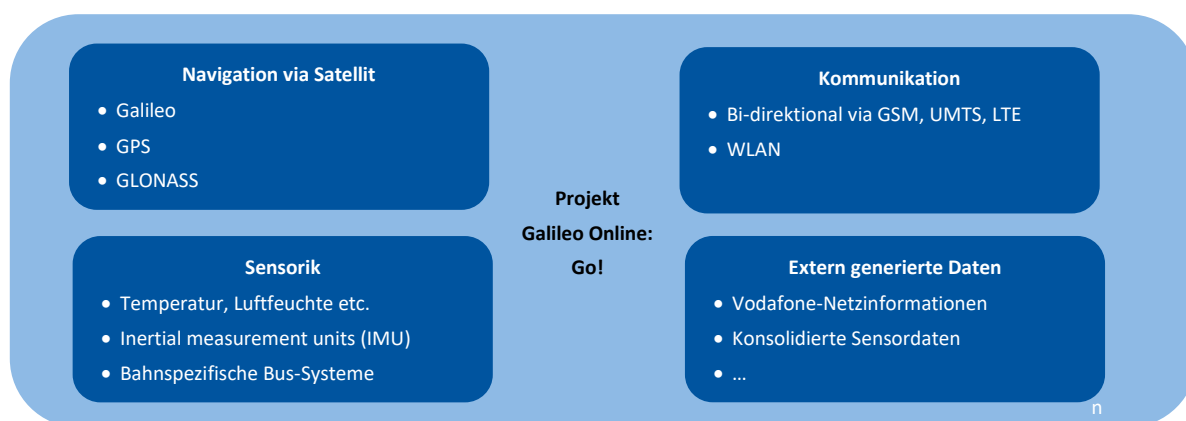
**Navigation via Satellit**
- Galileo
- GPS
- GLONASS

**Kommunikation**
- Bi-direktional via GSM, UMTS, LTE
- WLAN

**Projekt Galileo Online: Go!**

**Sensorik**
- Temperatur, Luftfeuchte etc.
- Inertial measurement units (IMU)
- Bahnspezifische Bus-Systeme

**Extern generierte Daten**
- Vodafone-Netzinformationen
- Konsolidierte Sensordaten
- …

n